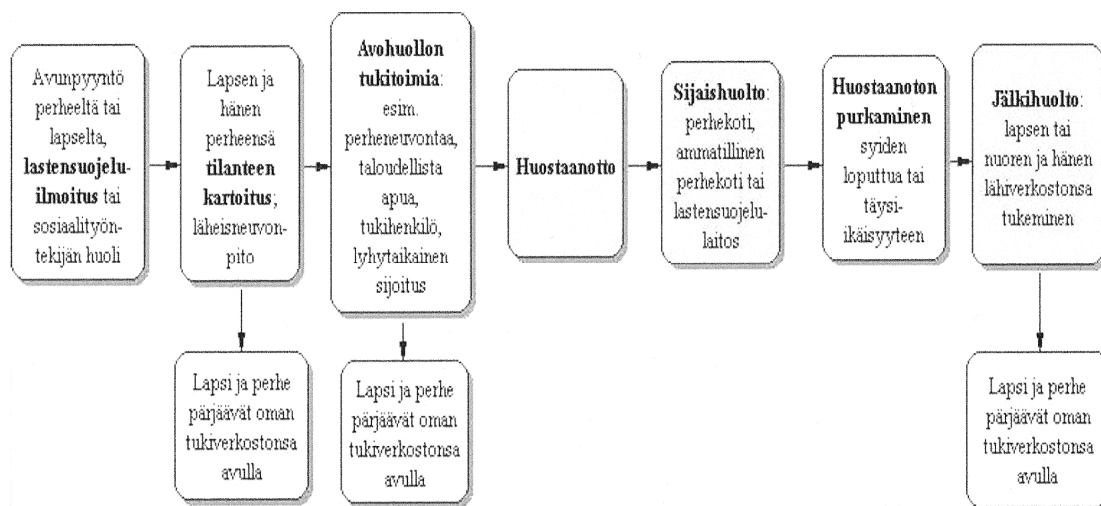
Avunpyyntö perheeltä tai lapselta, **lastensuojeluilmoitus** tai sosiaalityöntekijän huoli

Lapsen ja hänen perheensä **tilanteen kartoitus**; läheisneuvonpito

Lapsi ja perhe pärjäävät oman tukiverkostonsa avulla

**Avohuollon tukitoimia**: esim. perheneuvontaa, taloudellista apua, tukihenkilö, lyhytaikainen sijoitus

Lapsi ja perhe pärjäävät oman tukiverkostonsa avulla

**Huostaanotto**

**Sijaishuolto**: perhekoti, ammatillinen perhekoti tai lastensuojelulaitos

**Huostaanoton purkaminen** syiden loputtua tai täysi-ikäisyyteen

**Jälkihuolto**: lapsen tai nuoren ja hänen lähiverkostonsa tukeminen

Lapsi ja perhe pärjäävät oman tukiverkostonsa avulla